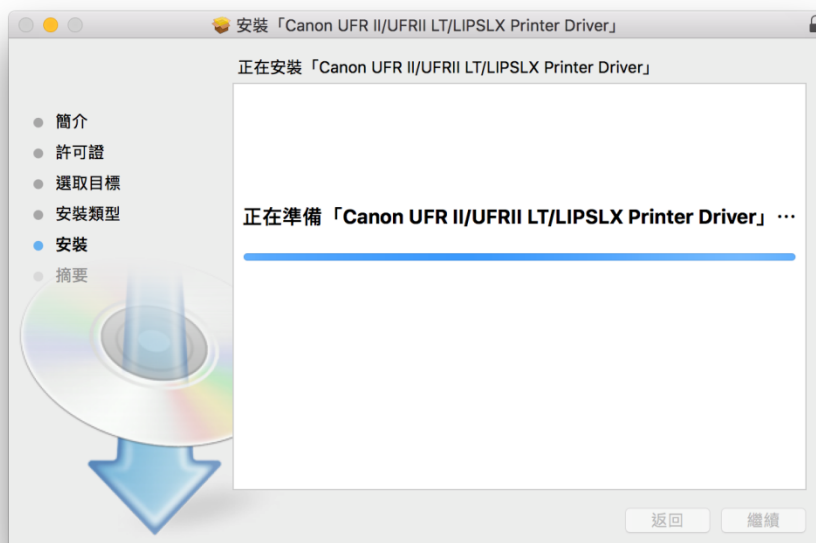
安裝「Canon UFR II/UFRII LT/LIPSLX Printer Driver」

正在安裝「Canon UFR II/UFRII LT/LIPSLX Printer Driver」

簡介
許可證
選取目標
安裝類型
安裝
摘要

正在準備「Canon UFR II/UFRII LT/LIPSLX Printer Driver」⋯

返回
繼續